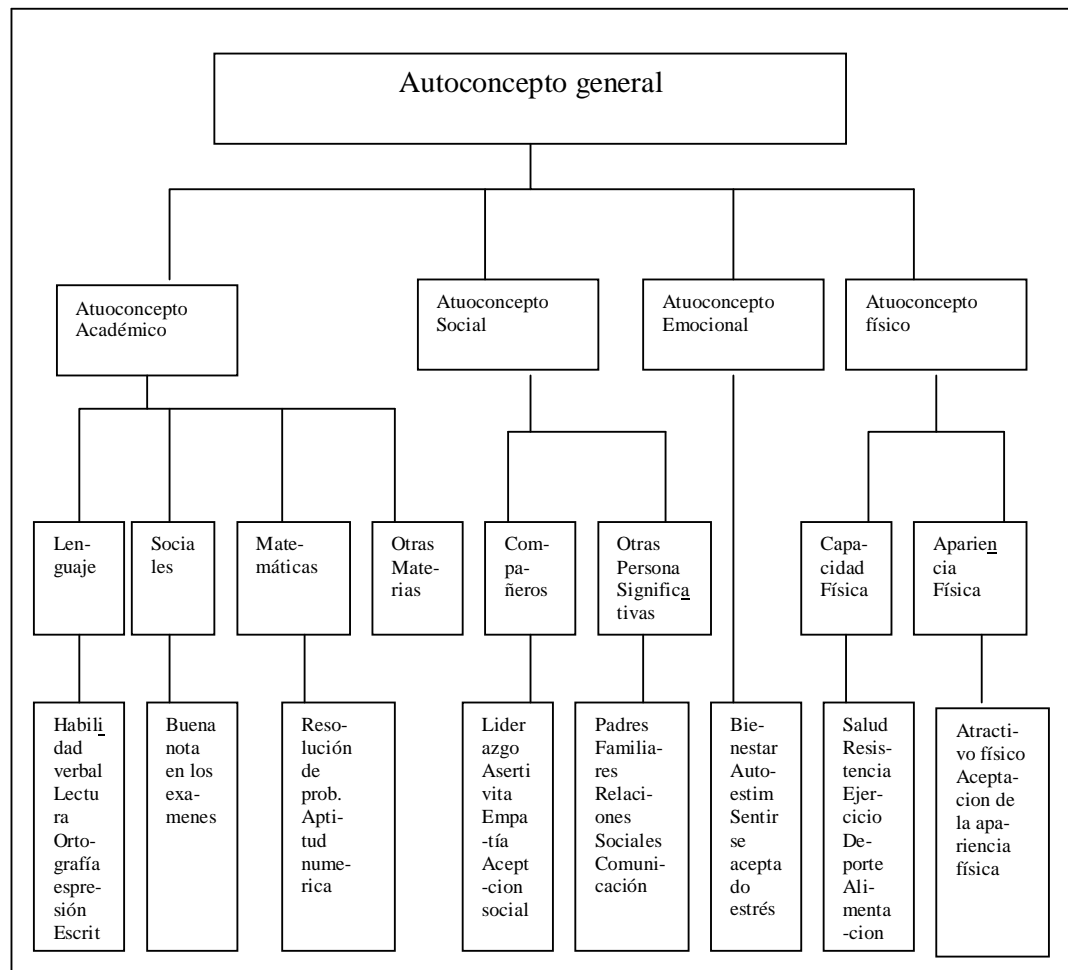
Autoconcepto general

Atuoconcepto Académico

Atuoconcepto Social

Atuoconcepto Emocional

Atuoconcepto físico

Lenguaje

Sociales

Matemáticas

Otras Materias

Compañeros

Otras Persona Significativas

Capacidad Física

Aparienca Física

Habilidad verbal Lectura Ortografía espresión Escrit

Buena nota en los examenes

Resolución de prob. Aptitud numerica

Liderazgo Asertivita Empatía Aceptcion social

Padres Familiares Relaciones Sociales Comunicación

Bienestar Autoestim Sentirse aceptado estrés

Salud Resistencia Ejercicio Deporte Alimentacion

Atractivo físico Aceptacion de la apariencia física